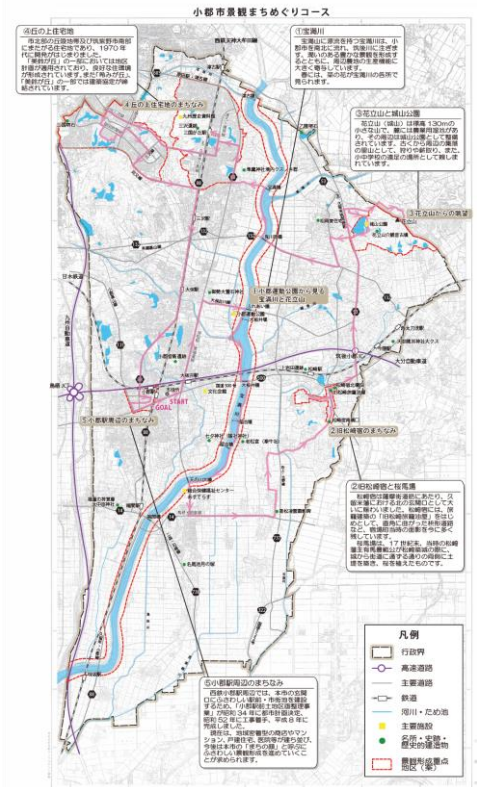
小郡市景観まちめぐりコース

④丘の上住宅地
市北部の丘陵地帯及び筑紫野市南部にまたがる住宅地であり、1970年代に開発がはじまりました。「美鈴が丘」の一部においては地区計画が適用されており、良好な住環境が形成されています。また「希みが丘」、「美鈴が丘」の一部では建築協定が締結されています。

①宝満川
宝満山に源流を持つ宝満川は、小郡市を南北に流れ、筑後川に注ぎます。豊かな自然を育むとともに、周辺農地の生産機能に大きく寄与しています。春には、菜の花が宝満川の岸辺で見られます。

③花立山と城山公園
花立山（城山）は標高130mの小さな山で、麓には農業用溜池があり、その周辺は城山公園として整備されています。さくらや周辺の景観の変化として、秋や冬が彩り、また、中学校の遠足の場所として親しまれています。

④丘の上住宅地のまちなみ

③花立山からの眺望

①小郡運動公園から見る宝満川と花立山

START
GOAL

⑤小郡駅周辺のまちなみ

②旧松崎宿のまちなみ

②旧松崎宿と松崎通
松崎宿は薩摩街道の宿場町にあたり、久留米藩の旧宿場町として大いに賑わいました。松崎宿には、旧庄屋宅「旧松崎油屋」をはじめとして、道路に面した伝統的な家並みなど、歴史的な景観を今も残しています。
松崎宿は、17世紀末、当時の松崎藩主有馬豊範により松崎宿城の開に、城から北東に通ずる通りの両側に町屋を配置し、宿場を構えたものです。

⑤小郡駅周辺のまちなみ
西鉄小郡駅周辺では、本市の玄関口にふさわしい駅前・市街地を整備するため、「小郡駅前土地区画整理事業」が昭和34年に都市計画決定、昭和52年に工事着手、平成8年に完成しました。
現在は、当地区景観の特徴のマンション、戸建住宅、医院等が建ち並び、今後は本市の「まちの顔」と呼ぶにふさわしい景観形成を進めていくことが求められます。

凡例
行政界
高速道路
主要道路
鉄道
河川・ため池
主要施設
名所・史跡・歴史的建造物
景観形成重点地区（案）